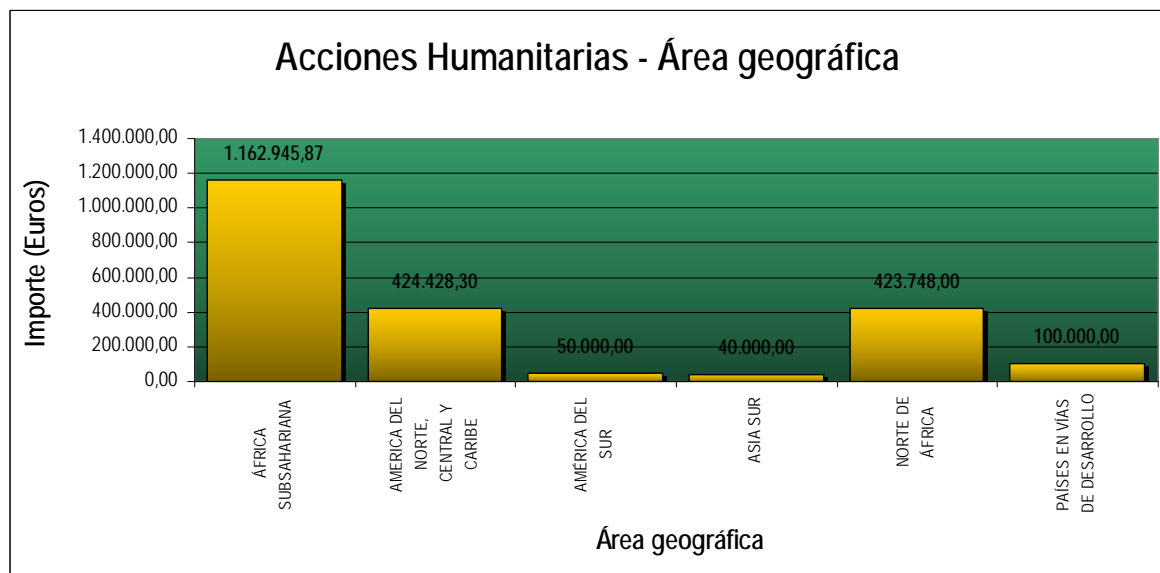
Acciones Humanitarias - Área geográfica

Importe (Euros)

1.400.000,00
1.200.000,00
1.000.000,00
800.000,00
600.000,00
400.000,00
200.000,00
0,00

1.162.945,87
424.428,30
50.000,00
40.000,00
423.748,00
100.000,00

ÁFRICA SUBSAHARIANA
AMERICA DEL NORTE, CENTRAL Y CARIBE
AMÉRICA DEL SUR
ASIA SUR
NORTE DE ÁFRICA
PAÍSES EN VÍAS DE DESARROLLO

Área geográfica